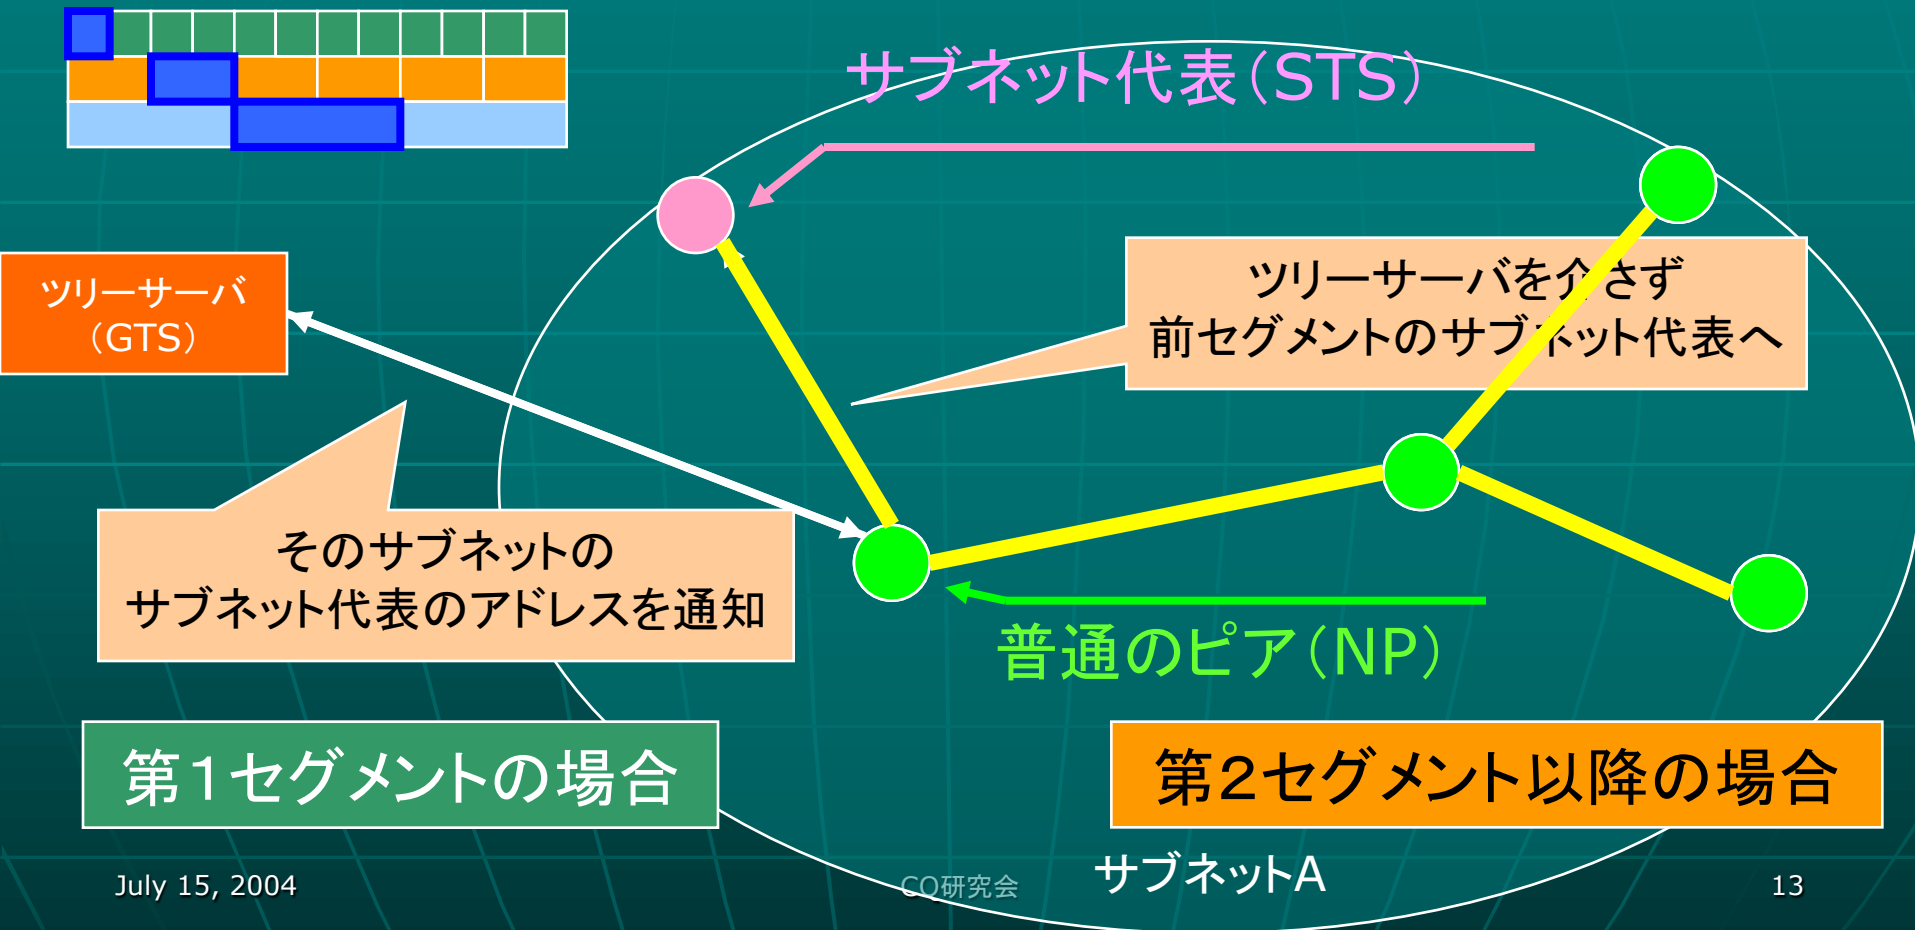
サブネット代表(STS)

ツリーサーバ
(GTS)

ツリーサーバを介さず
前セグメントのサブネット代表へ

そのサブネットの
サブネット代表のアドレスを通知

普通のピア(NP)

第1セグメントの場合

第2セグメント以降の場合

July 15, 2004

CQ研究会

サブネットA

13